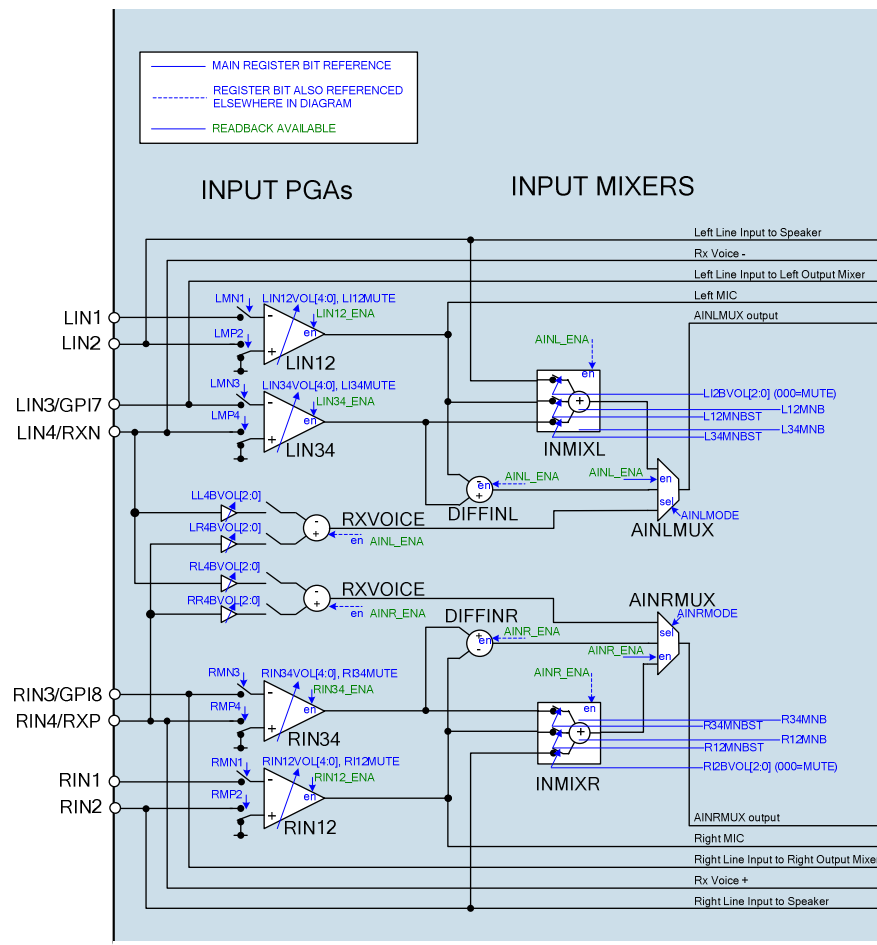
MAIN REGISTER BIT REFERENCE
REGISTER BIT ALSO REFERENCED ELSEWHERE IN DIAGRAM
READBACK AVAILABLE

INPUT PGAs

INPUT MIXERS

Left Line Input to Speaker
Rx Voice -
Left Line Input to Left Output Mixer
Left MIC
AINLMUX output

LIN1
LIN2
LIN3/GPI7
LIN4/RXN

LMN1
LIN12VOL[4:0], LI12MUTE
LIN12_ENA
LMP2
en
LIN12

LMN3
LIN34VOL[4:0], LI34MUTE
LIN34_ENA
LMP4
en
LIN34

AINL_ENA
en
LI2BVOL[2:0] (000=MUTE)
L12MNB
L12MNBST
L34MNB
L34MNBST
INMIXL

AINL_ENA
en
DIFFINL
AINL_ENA
en
sel
AINLMODE
AINLMUX

LL4BVOL[2:0]
LR4BVOL[2:0]
RXVOICE
en
AINL_ENA

RL4BVOL[2:0]
RR4BVOL[2:0]
RXVOICE
en
AINR_ENA

DIFFINR
en
AINR_ENA
AINRMUX
AINRMODE
sel
AINR_ENA
en

AINR_ENA
en
R34MNBST
R34MNB
R12MNB
R12MNBST
RI2BVOL[2:0] (000=MUTE)
INMIXR

RIN3/GPI8
RIN4/RXP
RMN3
RIN34VOL[4:0], RI34MUTE
RIN34_ENA
RMP4
en
RIN34

RIN1
RIN2
RMN1
RIN12VOL[4:0], RI12MUTE
RIN12_ENA
RMP2
en
RIN12

AINRMUX output
Right MIC
Right Line Input to Right Output Mixer
Rx Voice +
Right Line Input to Speaker